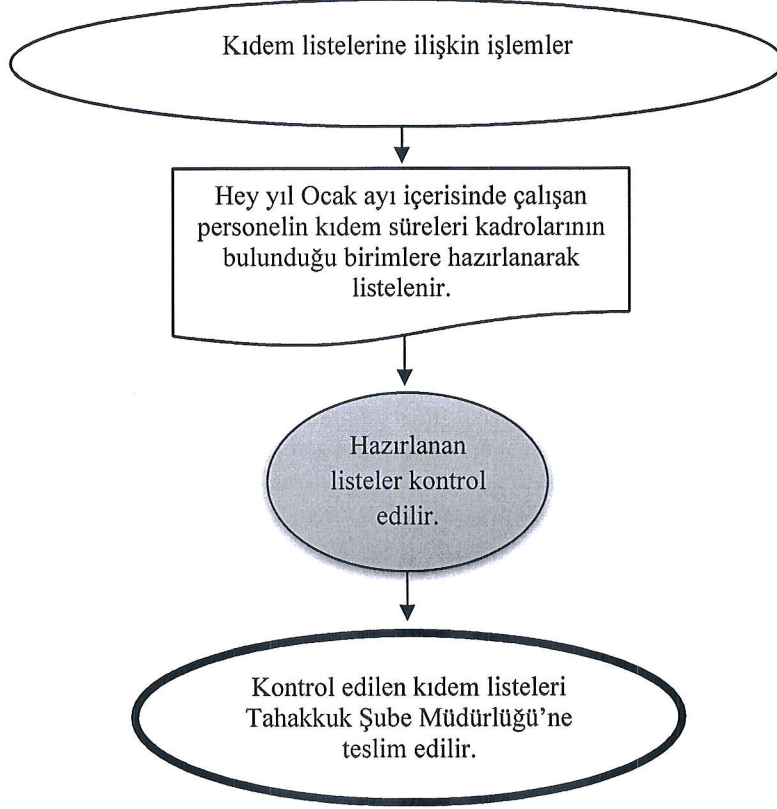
Kıdem listelerine ilişkin işlemler

Hey yıl Ocak ayı içerisinde çalışan personelin kıdem süreleri kadrolarının bulunduğu birimlere hazırlanarak listelenir.

Hazırlanan listeler kontrol edilir.

Kontrol edilen kıdem listeleri Tahakkuk Şube Müdürlüğü'ne teslim edilir.